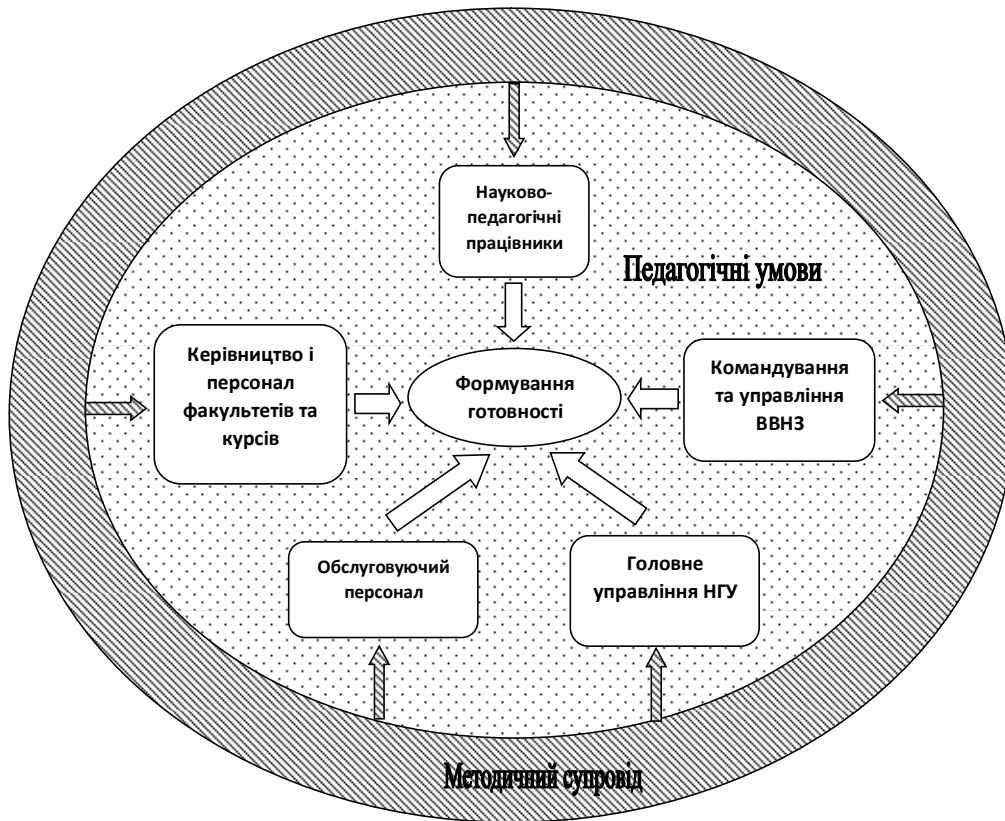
Науково-педагогічні працівники

Педагогічні умови

Керівництво і персонал факультетів та курсів

Формування готовності

Командування та управління ВВНЗ

Обслуговуючий персонал

Головне управління НГУ

Методичний супровід